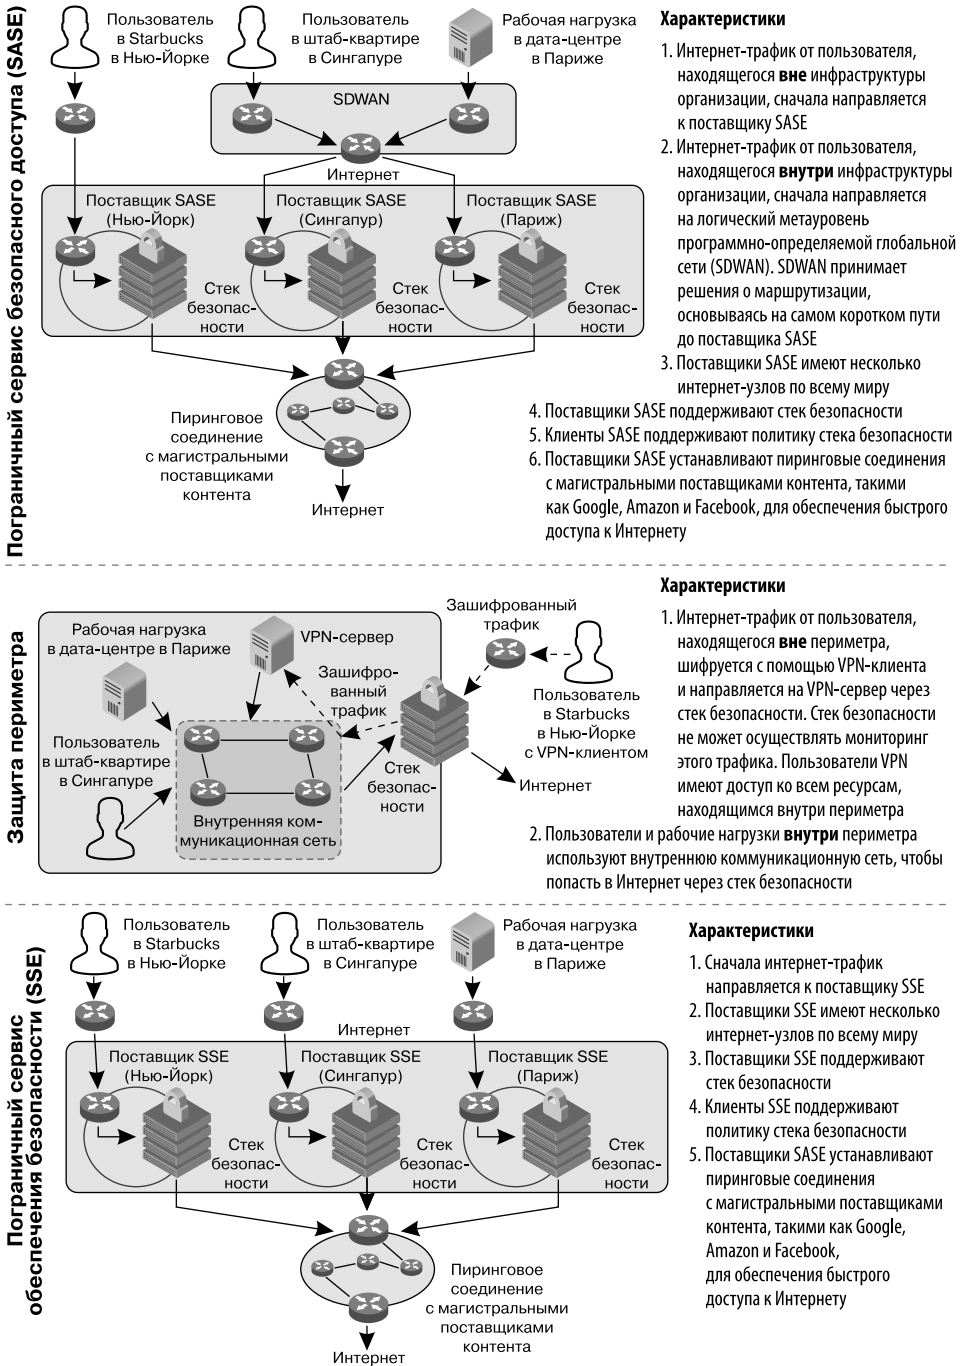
Пограничный сервис безопасного доступа (SASE)

Пользователь в Starbucks в Нью-Йорке

Пользователь в штаб-квартире в Сингапуре

Рабочая нагрузка в дата-центре в Париже

SDWAN

Интернет

Поставщик SASE (Нью-Йорк)

Поставщик SASE (Сингапур)

Поставщик SASE (Париж)

Стек безопасности

Стек безопасности

Стек безопасности

Пиринговое соединение с магистральными поставщиками контента

Интернет

**Характеристики**

1. Интернет-трафик от пользователя, находящегося **вне** инфраструктуры организации, сначала направляется к поставщику SASE
2. Интернет-трафик от пользователя, находящегося **внутри** инфраструктуры организации, сначала направляется на логический метауровень программно-определяемой глобальной сети (SDWAN). SDWAN принимает решения о маршрутизации, основываясь на самом коротком пути до поставщика SASE
3. Поставщики SASE имеют несколько интернет-узлов по всему миру
4. Поставщики SASE поддерживают стек безопасности
5. Клиенты SASE поддерживают политику стека безопасности
6. Поставщики SASE устанавливают пиринговые соединения с магистральными поставщиками контента, такими как Google, Amazon и Facebook, для обеспечения быстрого доступа к Интернету

Защита периметра

Рабочая нагрузка в дата-центре в Париже

VPN-сервер

Зашифрованный трафик

Зашифрованный трафик

Пользователь в Starbucks в Нью-Йорке с VPN-клиентом

Пользователь в штаб-квартире в Сингапуре

Внутренняя коммуникационная сеть

Стек безопасности

Интернет

**Характеристики**

1. Интернет-трафик от пользователя, находящегося **вне** периметра, шифруется с помощью VPN-клиента и направляется на VPN-сервер через стек безопасности. Стек безопасности не может осуществлять мониторинг этого трафика. Пользователи VPN имеют доступ ко всем ресурсам, находящимся внутри периметра
2. Пользователи и рабочие нагрузки **внутри** периметра используют внутреннюю коммуникационную сеть, чтобы попасть в Интернет через стек безопасности

Пограничный сервис обеспечения безопасности (SSE)

Пользователь в Starbucks в Нью-Йорке

Пользователь в штаб-квартире в Сингапуре

Рабочая нагрузка в дата-центре в Париже

Интернет

Поставщик SSE (Нью-Йорк)

Поставщик SSE (Сингапур)

Поставщик SSE (Париж)

Стек безопасности

Стек безопасности

Стек безопасности

Пиринговое соединение с магистральными поставщиками контента

Интернет

**Характеристики**

1. Сначала интернет-трафик направляется к поставщику SSE
2. Поставщики SSE имеют несколько интернет-узлов по всему миру
3. Поставщики SSE поддерживают стек безопасности
4. Клиенты SSE поддерживают политику стека безопасности
5. Поставщики SASE устанавливают пиринговые соединения с магистральными поставщиками контента, такими как Google, Amazon и Facebook, для обеспечения быстрого доступа к Интернету